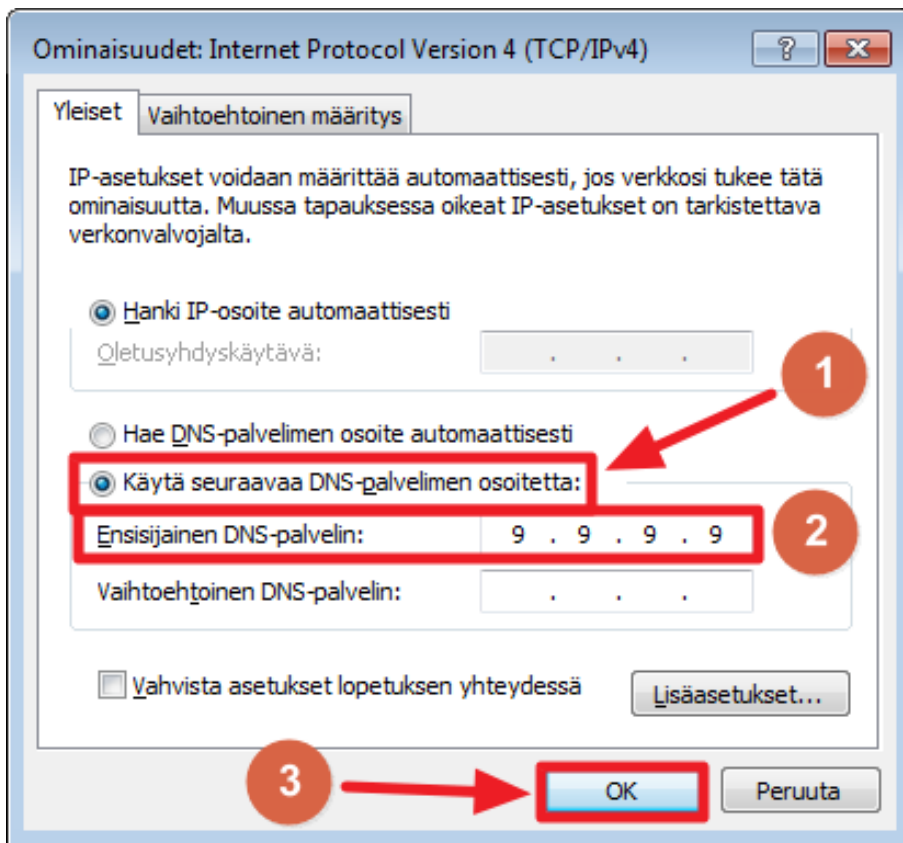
Ominaisuudet: Internet Protocol Version 4 (TCP/IPv4)

?

Yleiset

Vaihtoehtoinen määritys

IP-asetukset voidaan määrittää automaattisesti, jos verkkosi tukee tätä ominaisuutta. Muussa tapauksessa oikeat IP-asetukset on tarkistettava verkonvalvojalta.

Hanki IP-osoite automaattisesti

Oletusyhdyskäytävä:

. . .

1

Hae DNS-palvelimen osoite automaattisesti

Käytä seuraavaa DNS-palvelimen osoitetta:

Ensisijainen DNS-palvelin:

9 . 9 . 9 . 9

2

Vaihtoehtoinen DNS-palvelin:

. . .

Vahvista asetukset lopetuksen yhteydessä

Lisäasetukset...

3

OK

Peruuta